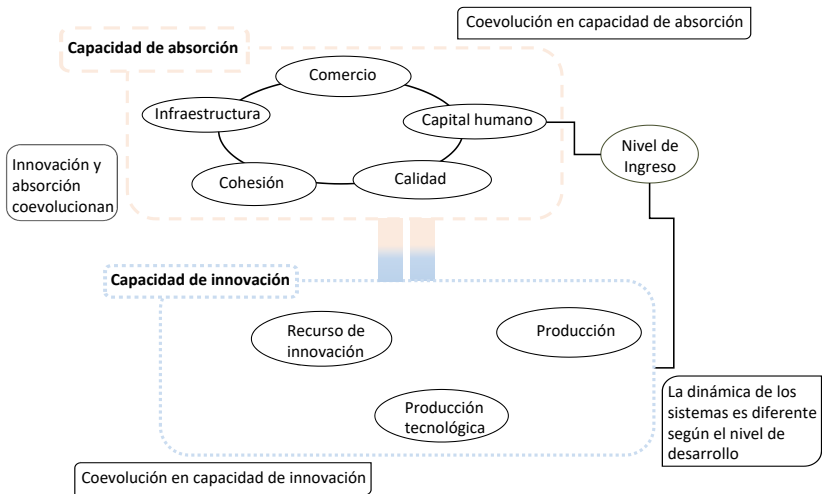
Coevolución en capacidad de absorción

Capacidad de absorción

Comercio

Infraestructura

Capital humano

Nivel de Ingreso

Innovación y absorción coevolucionan

Cohesión

Calidad

Capacidad de innovación

Recurso de innovación

Producción

Producción tecnológica

La dinámica de los sistemas es diferente según el nivel de desarrollo

Coevolución en capacidad de innovación